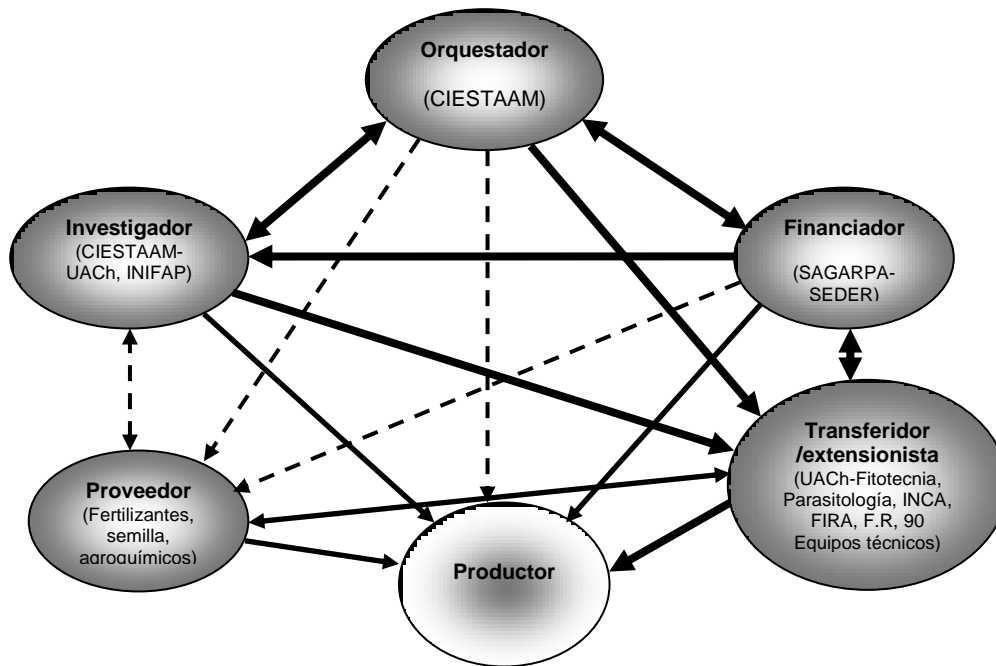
Orquestador
(CIESTAAM)

Investigador
(CIESTAAM-UACh, INIFAP)

Financiador
(SAGARPA-SEDER)

Transferidor /extensionista
(UACh-Fitotecnia, Parasitología, INCA, FIRA, F.R, 90 Equipos técnicos)

Proveedor
(Fertilizantes, semilla, agroquímicos)

Productor